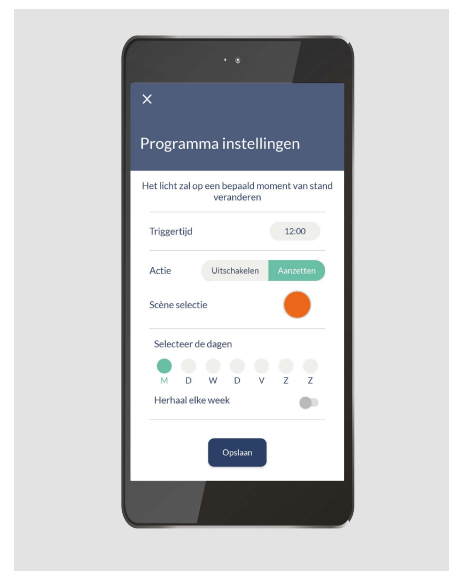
×

Programma instellingen

Het licht zal op een bepaald moment van stand veranderen

Triggertijd 12:00

Actie Uitschakelen Aanzetten

Scène selectie

Selecteer de dagen

M D W D V Z Z

Herhaal elke week

Opslaan